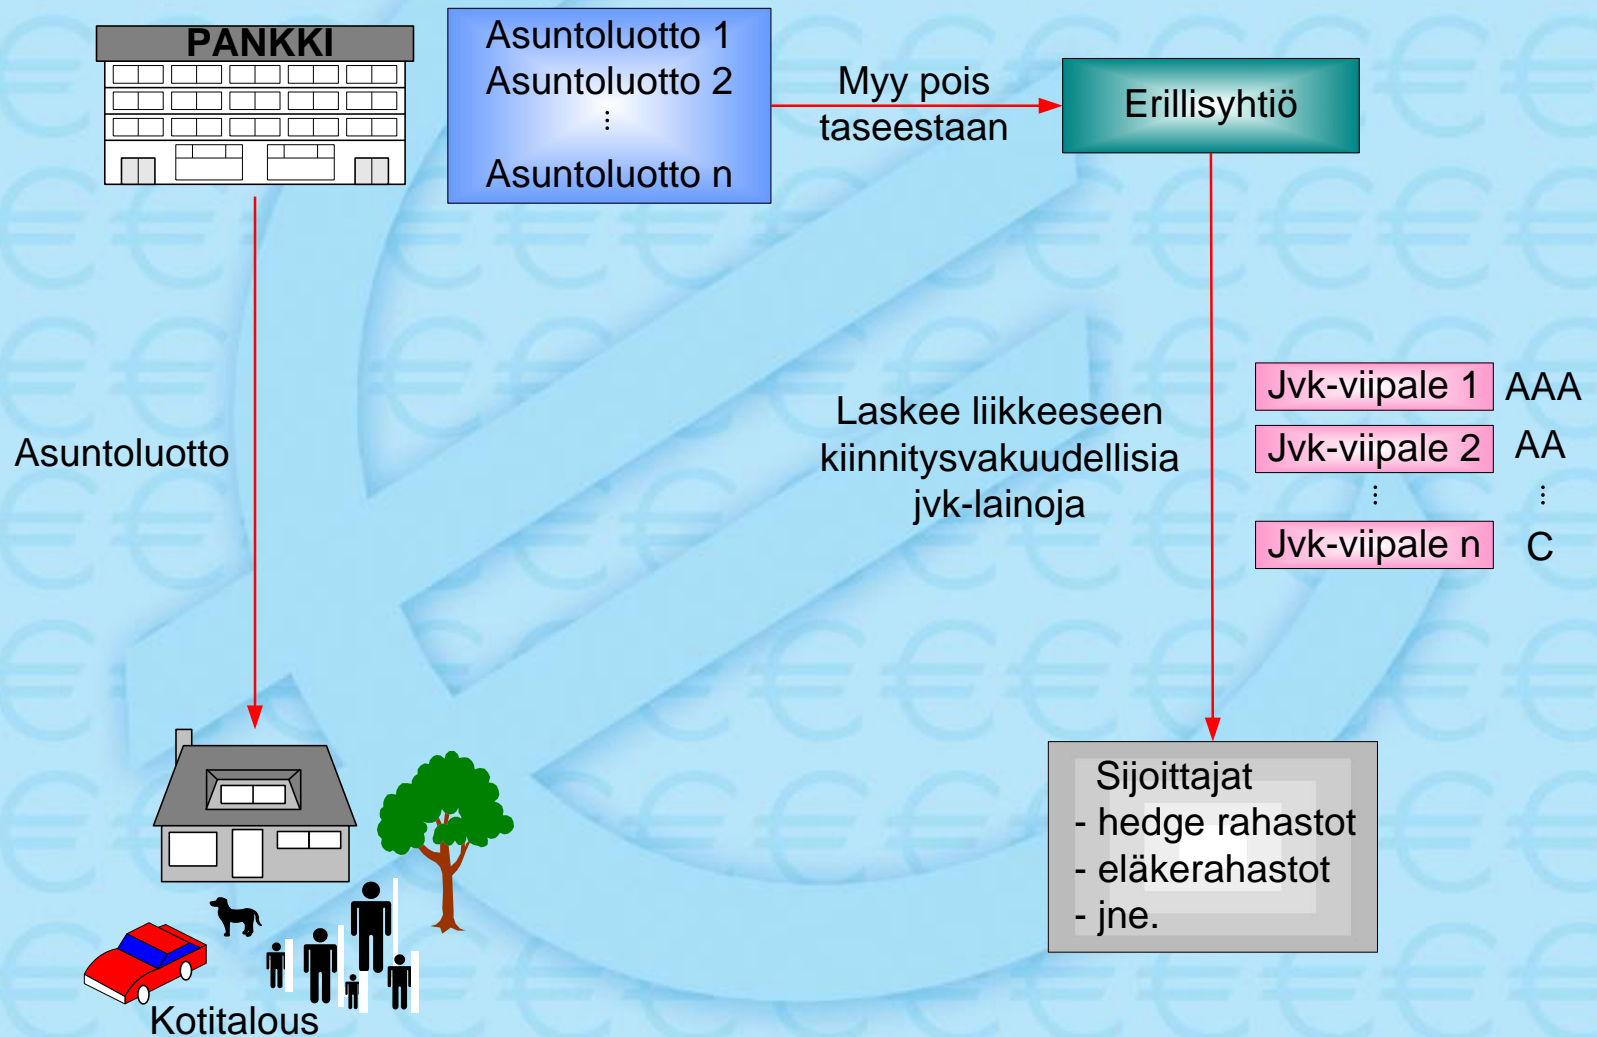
PANKKI

Asuntoluotto 1
Asuntoluotto 2
⋮
Asuntoluotto n

Myy pois taseestaan

Erillisyhtiö

Asuntoluotto

Laskee liikkeeseen kiinnitysvakuudellisia jvk-lainoja

Jvk-viipale 1 AAA
Jvk-viipale 2 AA
⋮ ⋮
Jvk-viipale n C

Sijoittajat
- hedge rahastot
- eläkerahastot
- jne.

Kotitalous